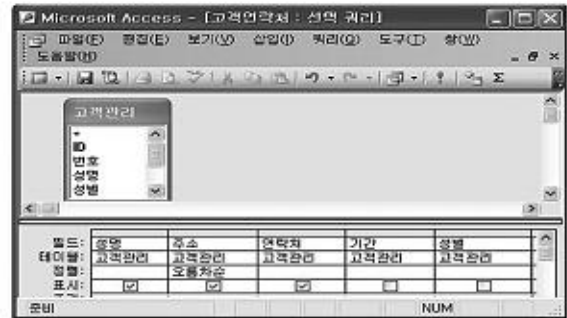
Microsoft Access - [고객연락처 : 선택 쿼리]

파일(F) 편집(E) 보기(V) 삽입(I) 쿼리(Q) 도구(T) 창(W) 도움말(H)

고객관리
*
ID
번호
성명
성별

| 필드: | 성명 | 주소 | 연락처 | 기간 | 성별 |
|---|---|---|---|---|---|
| 테이블: | 고객관리 | 고객관리 | 고객관리 | 고객관리 | 고객관리 |
| 정렬: | | 오름차순 | | | |
| 표시: | ☑ | ☑ | ☑ | ☐ | ☐ |

준비 NUM